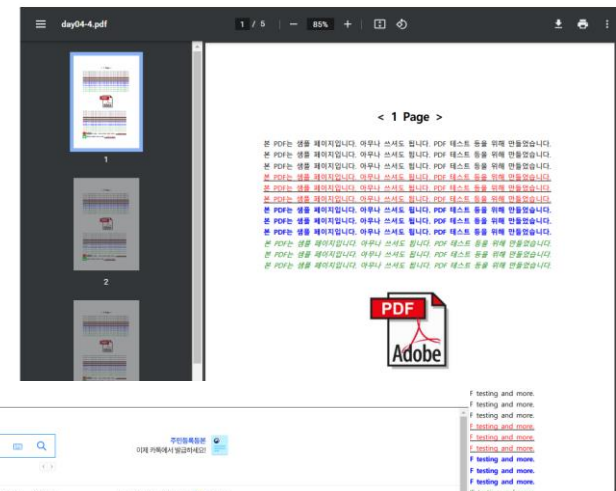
day04-4.pdf

1 / 5 | — 85% +

1

2

< 1 Page >

본 PDF는 샘플 페이지입니다. 아무나 쓰셔도 됩니다. PDF 테스트 등을 위해 만들었습니다.
본 PDF는 샘플 페이지입니다. 아무나 쓰셔도 됩니다. PDF 테스트 등을 위해 만들었습니다.
본 PDF는 샘플 페이지입니다. 아무나 쓰셔도 됩니다. PDF 테스트 등을 위해 만들었습니다.
본 PDF는 샘플 페이지입니다. 아무나 쓰셔도 됩니다. PDF 테스트 등을 위해 만들었습니다.
본 PDF는 샘플 페이지입니다. 아무나 쓰셔도 됩니다. PDF 테스트 등을 위해 만들었습니다.
본 PDF는 샘플 페이지입니다. 아무나 쓰셔도 됩니다. PDF 테스트 등을 위해 만들었습니다.
본 PDF는 샘플 페이지입니다. 아무나 쓰셔도 됩니다. PDF 테스트 등을 위해 만들었습니다.
본 PDF는 샘플 페이지입니다. 아무나 쓰셔도 됩니다. PDF 테스트 등을 위해 만들었습니다.
본 PDF는 샘플 페이지입니다. 아무나 쓰셔도 됩니다. PDF 테스트 등을 위해 만들었습니다.
본 PDF는 샘플 페이지입니다. 아무나 쓰셔도 됩니다. PDF 테스트 등을 위해 만들었습니다.
본 PDF는 샘플 페이지입니다. 아무나 쓰셔도 됩니다. PDF 테스트 등을 위해 만들었습니다.
본 PDF는 샘플 페이지입니다. 아무나 쓰셔도 됩니다. PDF 테스트 등을 위해 만들었습니다.

PDF
Adobe

주민등록등본
이제 카톡에서 발급하세요!

F testing and more.
F testing and more.
F testing and more.
F testing and more.
F testing and more.
F testing and more.
F testing and more.
F testing and more.
F testing and more.